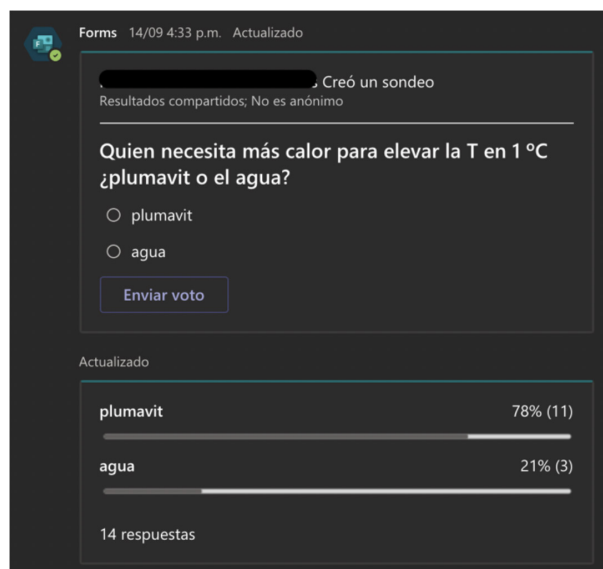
Forms 14/09 4:33 p.m. Actualizado

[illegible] Creó un sondeo
Resultados compartidos; No es anónimo

Quien necesita más calor para elevar la T en 1 °C ¿plumavit o el agua?

plumavit

agua

Enviar voto

Actualizado

plumavit 78% (11)

agua 21% (3)

14 respuestas